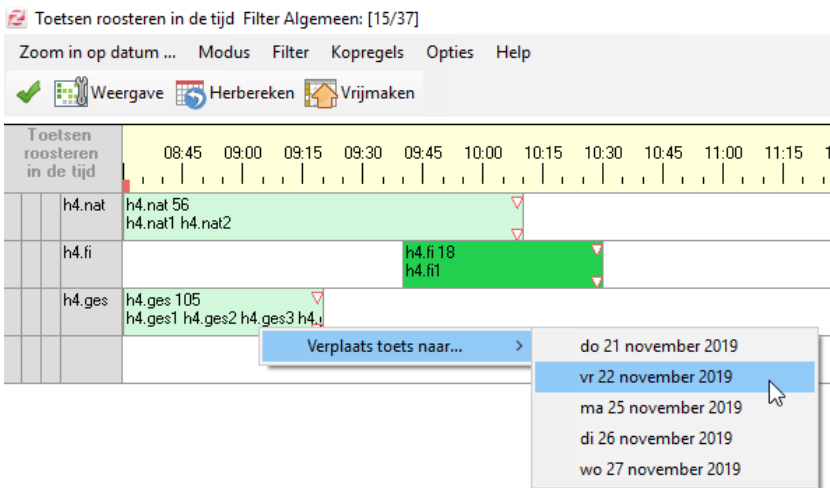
Toetsen roosteren in de tijd Filter Algemeen: [15/37]

Zoom in op datum ... Modus Filter Kopregels Opties Help

Weergave Herbereken Vrijmaken

Toetsen roosteren in de tijd

08:45 09:00 09:15 09:30 09:45 10:00 10:15 10:30 10:45 11:00 11:15

h4.nat
h4.nat 56
h4.nat1 h4.nat2

h4.fi
h4.fi 18
h4.fi1

h4.ges
h4.ges 105
h4.ges1 h4.ges2 h4.ges3 h4.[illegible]

Verplaats toets naar...

do 21 november 2019
vr 22 november 2019
ma 25 november 2019
di 26 november 2019
wo 27 november 2019